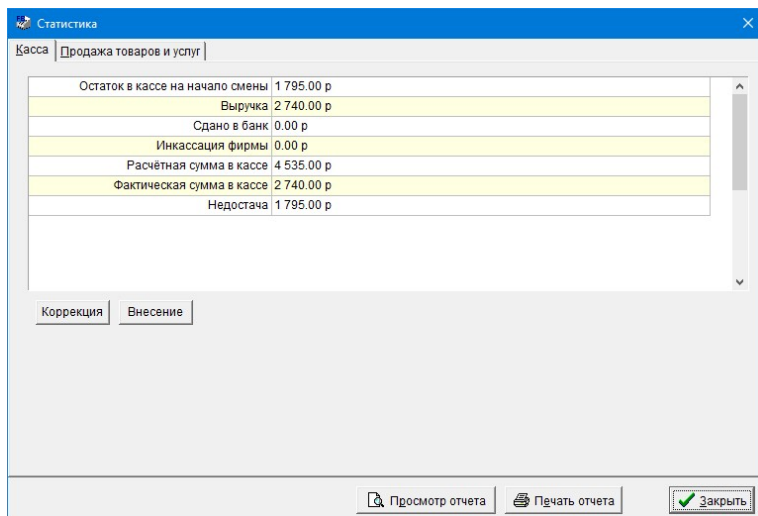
Статистика

Касса | Продажа товаров и услуг

| | |
|---|---|
| Остаток в кассе на начало смены | 1 795.00 р |
| Выручка | 2 740.00 р |
| Сдано в банк | 0.00 р |
| Инкассация фирмы | 0.00 р |
| Расчётная сумма в кассе | 4 535.00 р |
| Фактическая сумма в кассе | 2 740.00 р |
| Недостача | 1 795.00 р |

Коррекция
Внесение

Просмотр отчета
Печать отчета
Закрыть